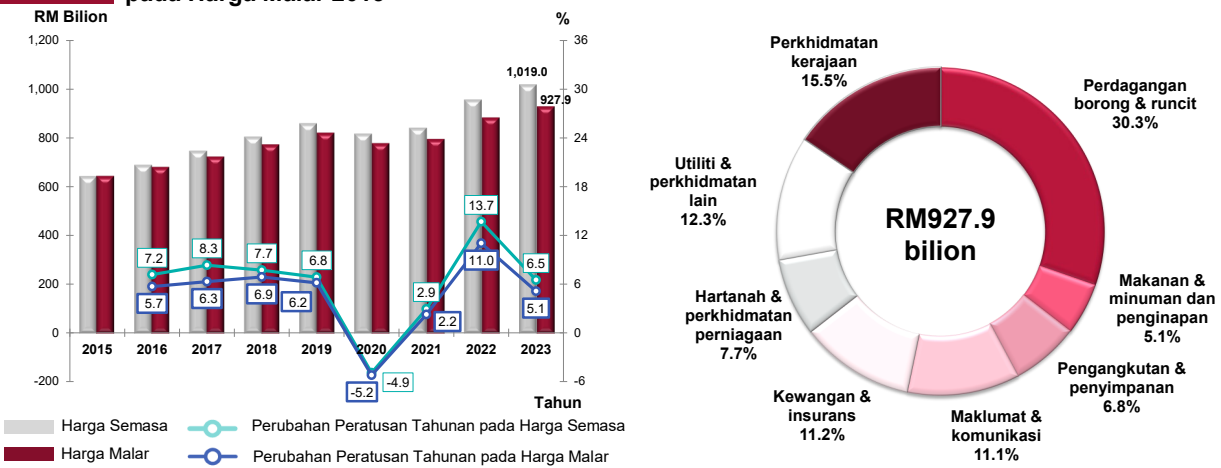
pada Harga Malar 2015

RM Bilion

%

1,200
1,000
800
600
400
200
0
-200

36
30
24
18
12
6
0
-6

1,019.0
927.9

7.2
5.7
8.3
6.3
7.7
6.9
6.8
6.2
-5.2
-4.9
2.9
2.2
13.7
11.0
6.5
5.1

2015 2016 2017 2018 2019 2020 2021 2022 2023

Tahun

Harga Semasa
Harga Malar
Perubahan Peratusan Tahunan pada Harga Semasa
Perubahan Peratusan Tahunan pada Harga Malar

RM927.9 bilion

Perkhidmatan kerajaan 15.5%

Perdagangan borong & runcit 30.3%

Utiliti & perkhidmatan lain 12.3%

Makanan & minuman dan penginapan 5.1%

Hartanah & perkhidmatan perniagaan 7.7%

Pengangkutan & penyimpanan 6.8%

Kewangan & insurans 11.2%

Maklumat & komunikasi 11.1%